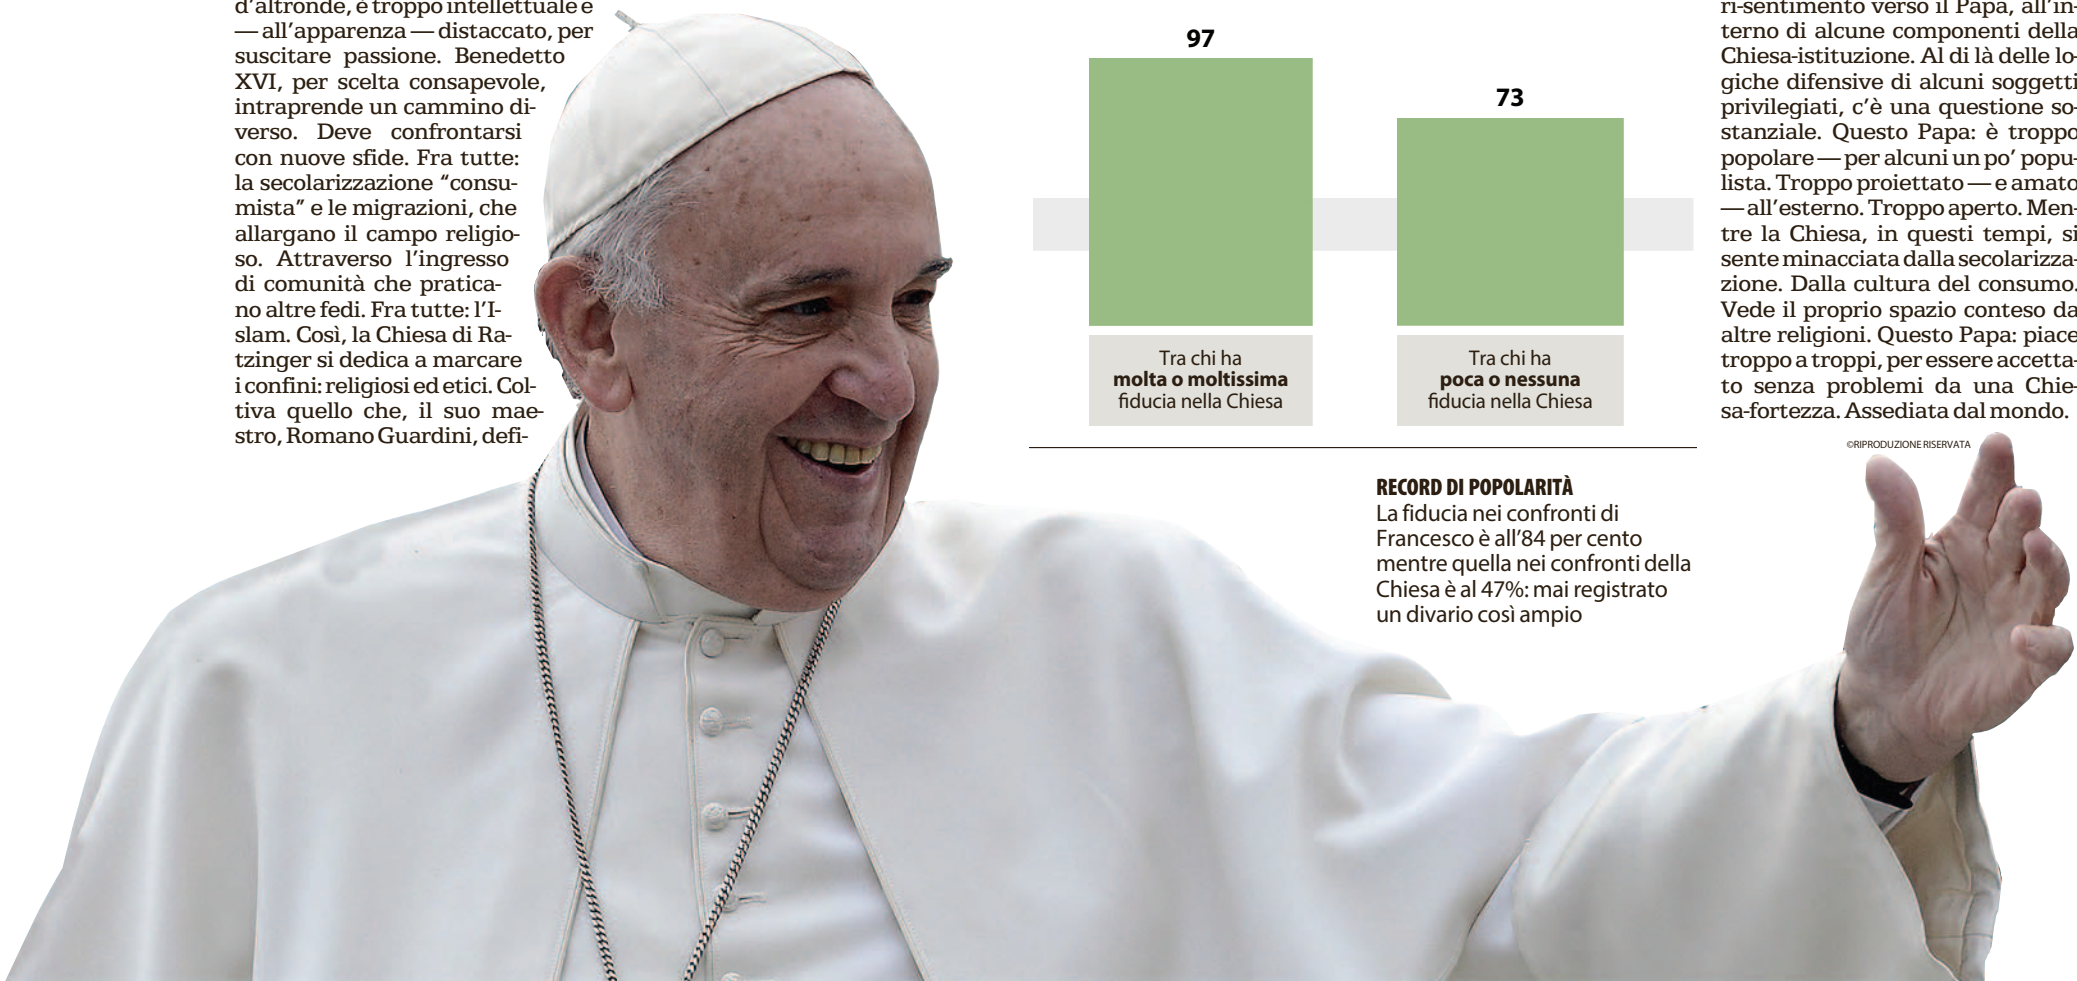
d'altronde, è troppo intellettuale e — all'apparenza — distaccato, per suscitare passione. Benedetto XVI, per scelta consapevole, intraprende un cammino diverso. Deve confrontarsi con nuove sfide. Fra tutte: la secolarizzazione "consumista" e le migrazioni, che allargano il campo religioso. Attraverso l'ingresso di comunità che praticano altre fedi. Fra tutte: l'Islam. Così, la Chiesa di Ratzinger si dedica a marcare i confini: religiosi ed etici. Coltiva quello che, il suo maestro, Romano Guardini, defi-

97

73

Tra chi ha **molta o moltissima** fiducia nella Chiesa

Tra chi ha **poca o nessuna** fiducia nella Chiesa

**RECORD DI POPOLARITÀ**
La fiducia nei confronti di Francesco è all'84 per cento mentre quella nei confronti della Chiesa è al 47%: mai registrato un divario così ampio

ri-sentimento verso il Papa, all'interno di alcune componenti della Chiesa-istituzione. Al di là delle logiche difensive di alcuni soggetti privilegiati, c'è una questione sostanziale. Questo Papa: è troppo popolare — per alcuni un po' populista. Troppo proiettato — e amato — all'esterno. Troppo aperto. Mentre la Chiesa, in questi tempi, si sente minacciata dalla secolarizzazione. Dalla cultura del consumo. Vede il proprio spazio conteso da altre religioni. Questo Papa: piace troppo a troppi, per essere accettato senza problemi da una Chiesa-fortezza. Assediata dal mondo.

©RIPRODUZIONE RISERVATA